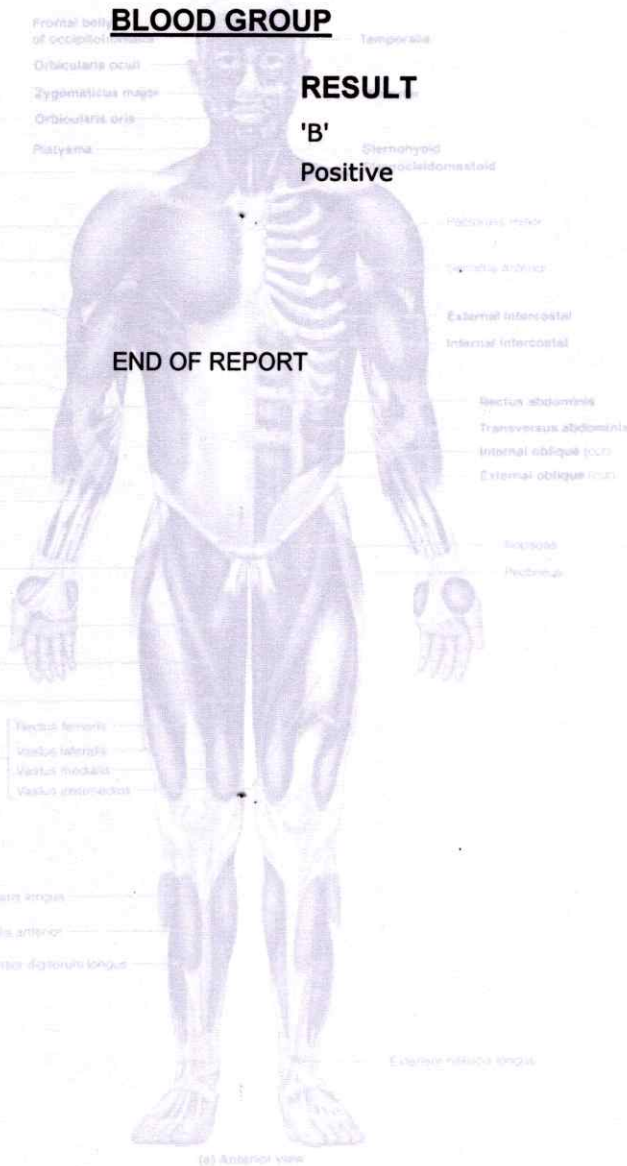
BLOOD GROUP

RESULT

'B'

Positive

END OF REPORT

Frontal belly of occipitofrontalis

Orbicularis oculi

Zygomaticus major

Orbicularis oris

Platysma

Temporalis

Sternohyoid

Sternocleidomastoid

Pectoralis minor

Serratus anterior

External intercostal

Internal intercostal

Rectus abdominis

Transversus abdominis

Internal oblique (cut)

External oblique (cut)

Iliopsoas

Pectineus

Rectus femoris

Vastus lateralis

Vastus medialis

Vastus intermedius

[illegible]aris longus

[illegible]lis anterior

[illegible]sor digitorum longus

Extensor hallucis longus

(a) Anterior view